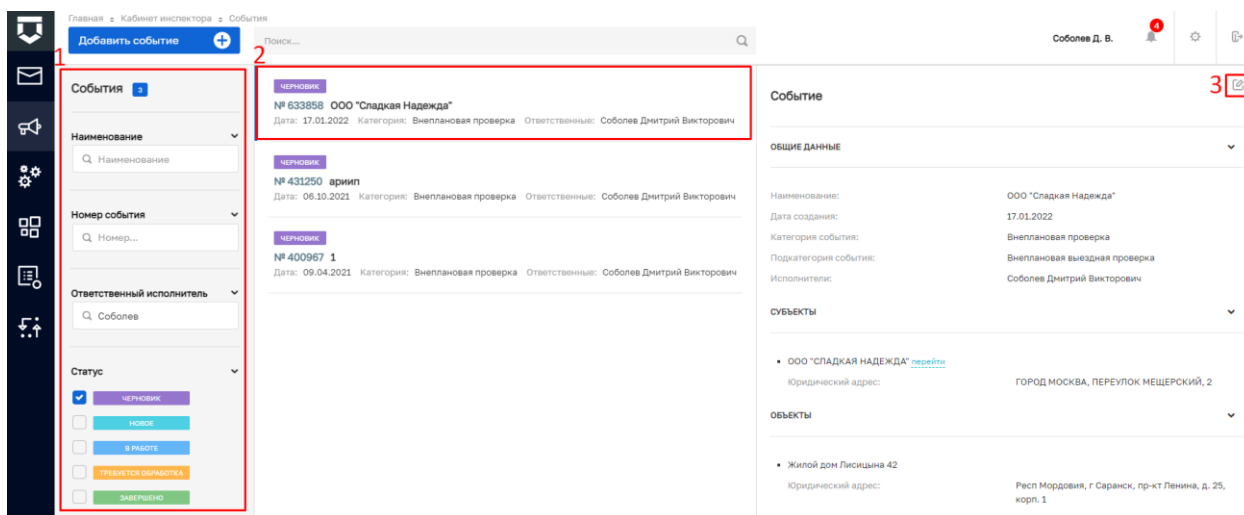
Главная ÷ Кабинет инспектора ÷ События

Добавить событие

Поиск...

Соболев Д. В.

4

1

События 3

Наименование

Наименование

Номер события

Номер...

Ответственный исполнитель

Соболев

Статус

ЧЕРНОВИК

НОВОЕ

В РАБОТЕ

ТРЕБУЕТСЯ ОБРАБОТКА

ЗАВЕРШЕНО

2

ЧЕРНОВИК

№ 633858 ООО "Сладкая Надежда"

Дата: 17.01.2022 Категория: Внеплановая проверка Ответственные: Соболев Дмитрий Викторович

ЧЕРНОВИК

№ 431250 ариип

Дата: 06.10.2021 Категория: Внеплановая проверка Ответственные: Соболев Дмитрий Викторович

ЧЕРНОВИК

№ 400967 1

Дата: 09.04.2021 Категория: Внеплановая проверка Ответственные: Соболев Дмитрий Викторович

3

Событие

ОБЩИЕ ДАННЫЕ

| | |
|---|---|
| Наименование: | ООО "Сладкая Надежда" |
| Дата создания: | 17.01.2022 |
| Категория события: | Внеплановая проверка |
| Подкатегория события: | Внеплановая выездная проверка |
| Исполнители: | Соболев Дмитрий Викторович |

СУБЪЕКТЫ

• ООО "СЛАДКАЯ НАДЕЖДА" перейти

Юридический адрес: ГОРОД МОСКВА, ПЕРЕУЛОК МЕЩЕРСКИЙ, 2

ОБЪЕКТЫ

• Жилой дом Лисицына 42

Юридический адрес: Респ Мордовия, г Саранск, пр-кт Ленина, д. 25, корп. 1